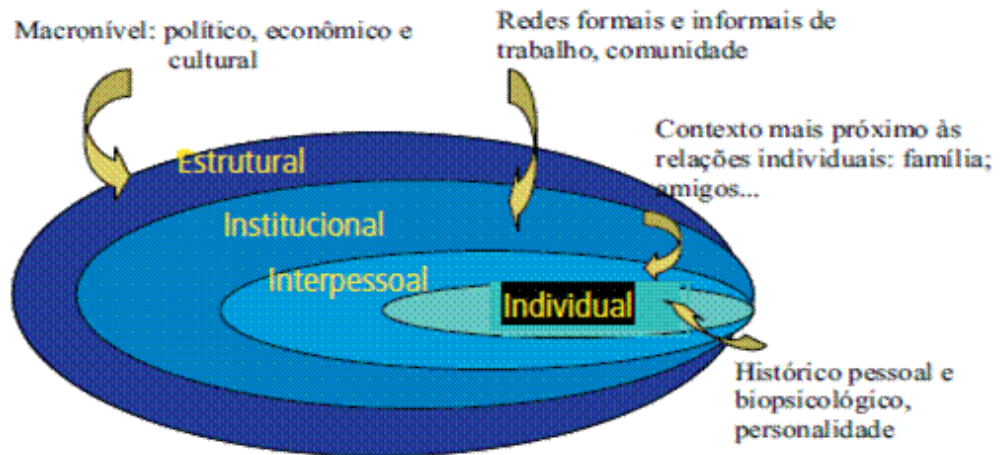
Macronível: político, econômico e cultural

Redes formais e informais de trabalho, comunidade

Contexto mais próximo às relações individuais: família; amigos...

Estrutural

Institucional

Interpessoal

Individual

Histórico pessoal e biopsicológico, personalidade